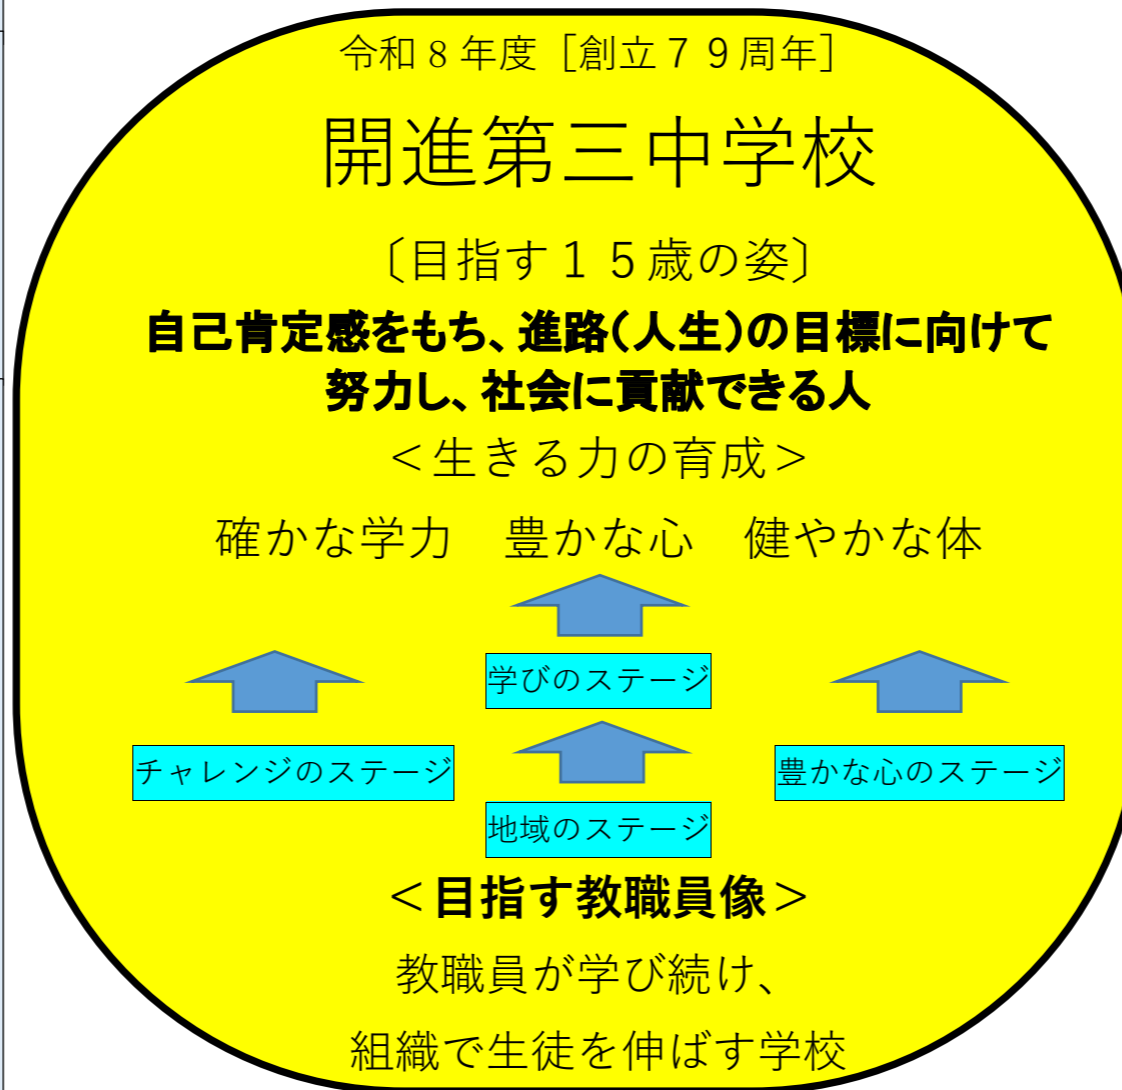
令和８年度［創立７９周年］

開進第三中学校

〔目指す１５歳の姿〕

自己肯定感をもち、進路（人生）の目標に向けて努力し、社会に貢献できる人

＜生きる力の育成＞

確かな学力　豊かな心　健やかな体

学びのステージ

チャレンジのステージ

豊かな心のステージ

地域のステージ

＜目指す教職員像＞

教職員が学び続け、

組織で生徒を伸ばす学校